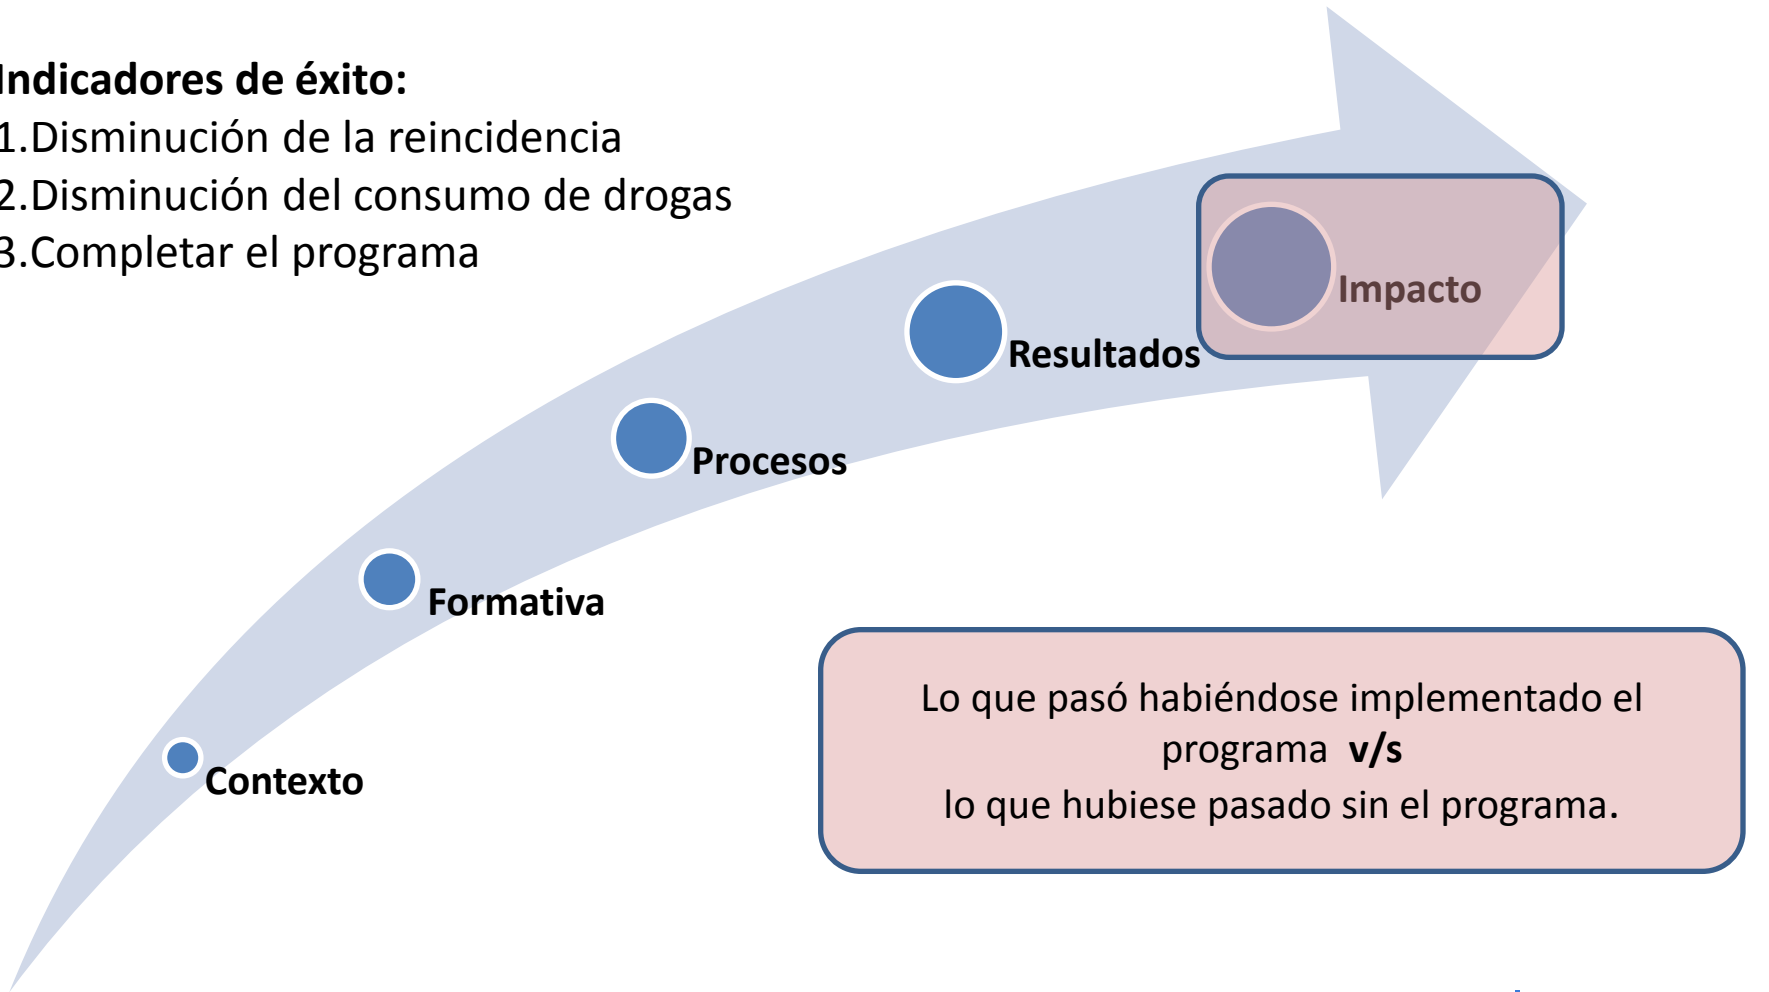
ndicadores de éxito:
1.Disminución de la reincidencia
2.Disminución del consumo de drogas
3.Completar el programa

Impacto

Resultados

Procesos

Formativa

Contexto

Lo que pasó habiéndose implementado el programa **v/s**
lo que hubiese pasado sin el programa.